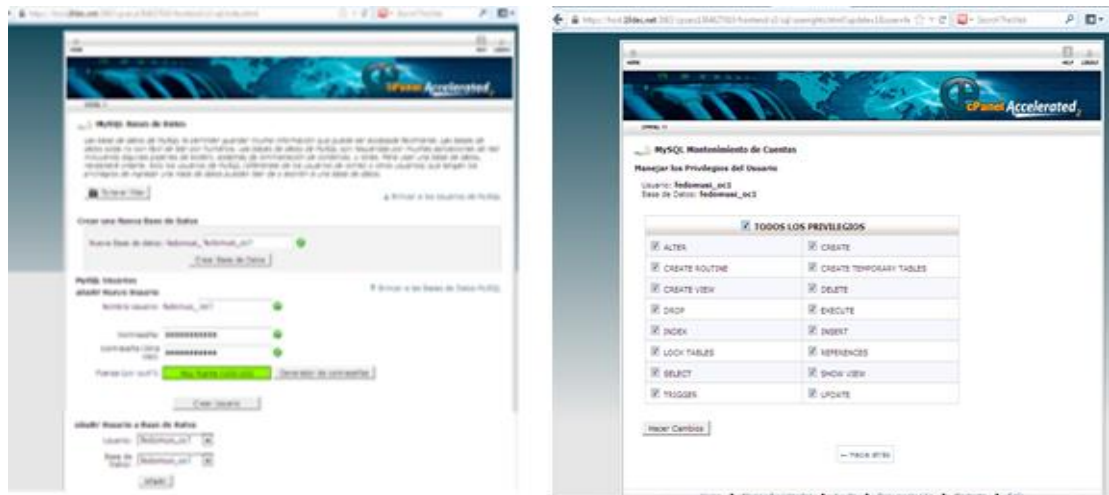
cPanel Accelerated

MySQL Bases de Datos

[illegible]

Crear una Nueva Base de Datos

Nueva Base de Datos: fedomusi_fedomusi_oc1

Crear Base de Datos

MySQL Usuarios
añadir Nuevo Usuario

Nombre Usuario: fedomusi_oc1

Contraseña: ••••••••••••

Contraseña (Una Vez): ••••••••••••

Fuerza (por qué?): Muy Fuerte (100/100)

Generador de contraseñas

Crear Usuario

añadir Usuario a Base de Datos

Usuario: fedomusi_oc1

Base de Datos: fedomusi_oc1

añadir

cPanel Accelerated

MySQL Mantenimiento de Cuentas

Manejar los Privilegios del Usuario

Usuario: fedomusi_oc1
Base de Datos: fedomusi_oc1

| TODOS LOS PRIVILEGIOS | |
|---|---|
| ALTER | CREATE |
| CREATE ROUTINE | CREATE TEMPORARY TABLES |
| CREATE VIEW | DELETE |
| DROP | EXECUTE |
| INDEX | INSERT |
| LOCK TABLES | REFERENCES |
| SELECT | SHOW VIEW |
| TRIGGER | UPDATE |

Hacer Cambios

← Vaya atrás